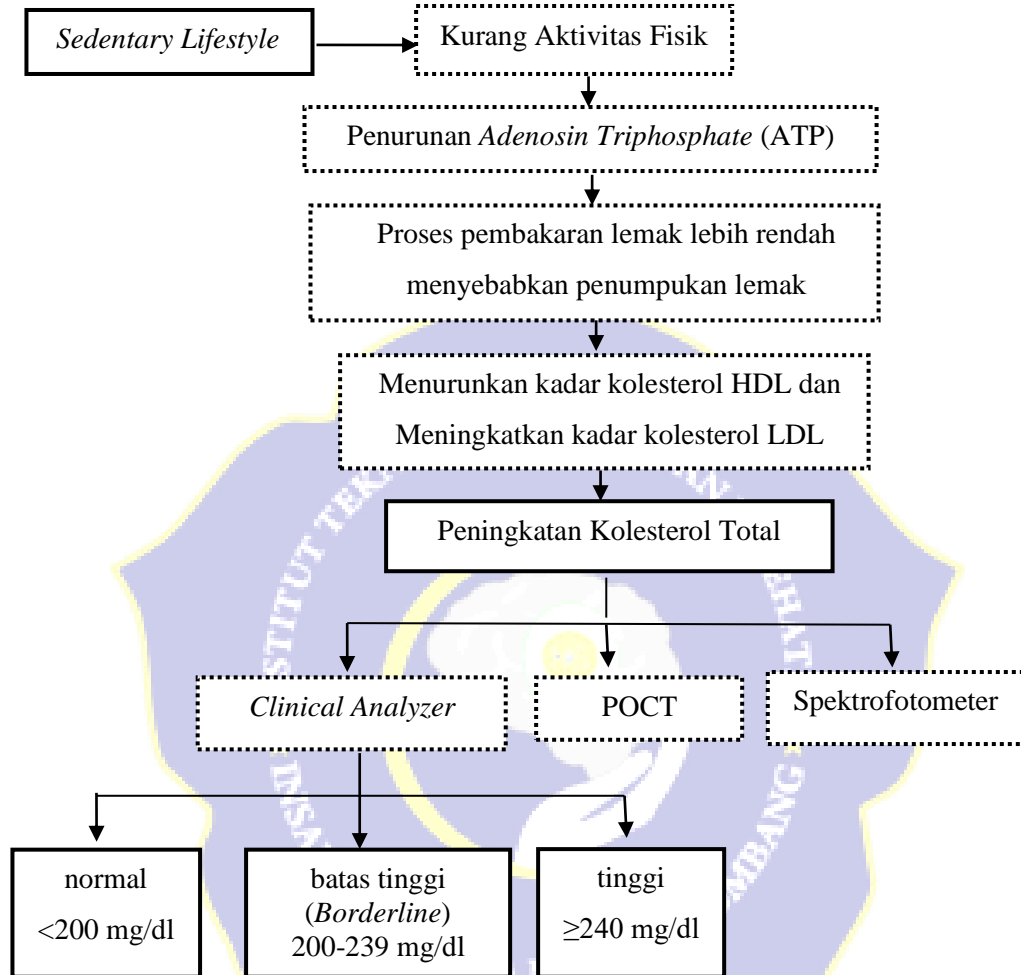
Sedentary Lifestyle

Kurang Aktivitas Fisik

Penurunan Adenosin Triphosphate (ATP)

Proses pembakaran lemak lebih rendah menyebabkan penumpukan lemak

Menurunkan kadar kolesterol HDL dan Meningkatkan kadar kolesterol LDL

Peningkatan Kolesterol Total

Clinical Analyzer

POCT

Spektrofotometer

normal
<200 mg/dl

batas tinggi (Borderline)
200-239 mg/dl

tinggi
$\geq$240 mg/dl